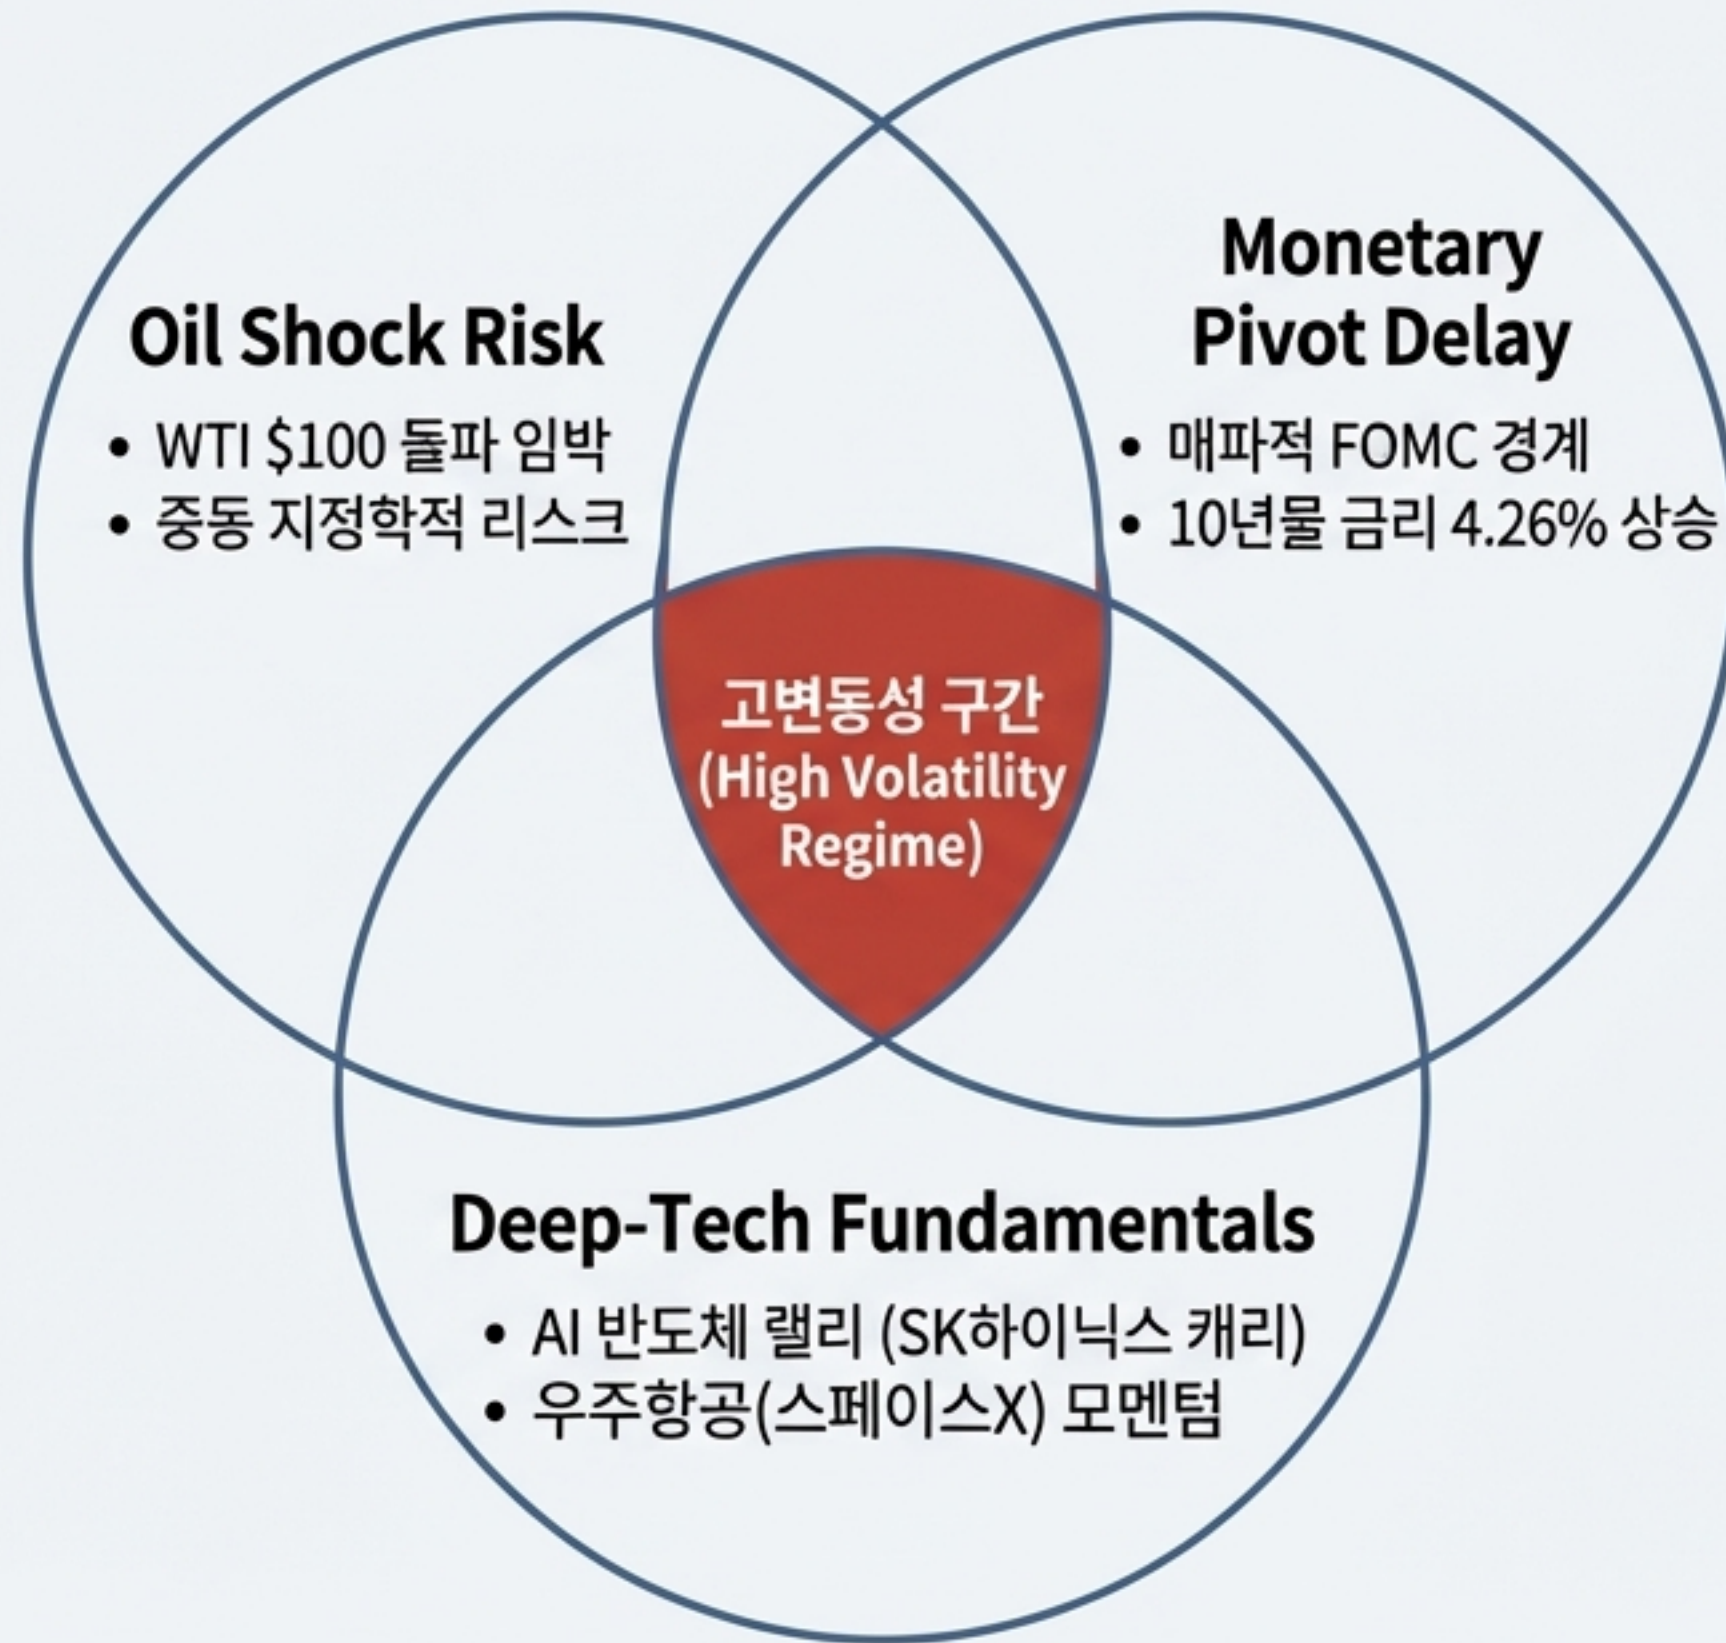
Oil Shock Risk

• WTI \$100 돌파 임박
• 중동 지정학적 리스크

Monetary Pivot Delay

• 매파적 FOMC 경계
• 10년물 금리 4.26% 상승

고변동성 구간 (High Volatility Regime)

Deep-Tech Fundamentals

• AI 반도체 랠리 (SK하이닉스 캐리)
• 우주항공(스페이스X) 모멘텀